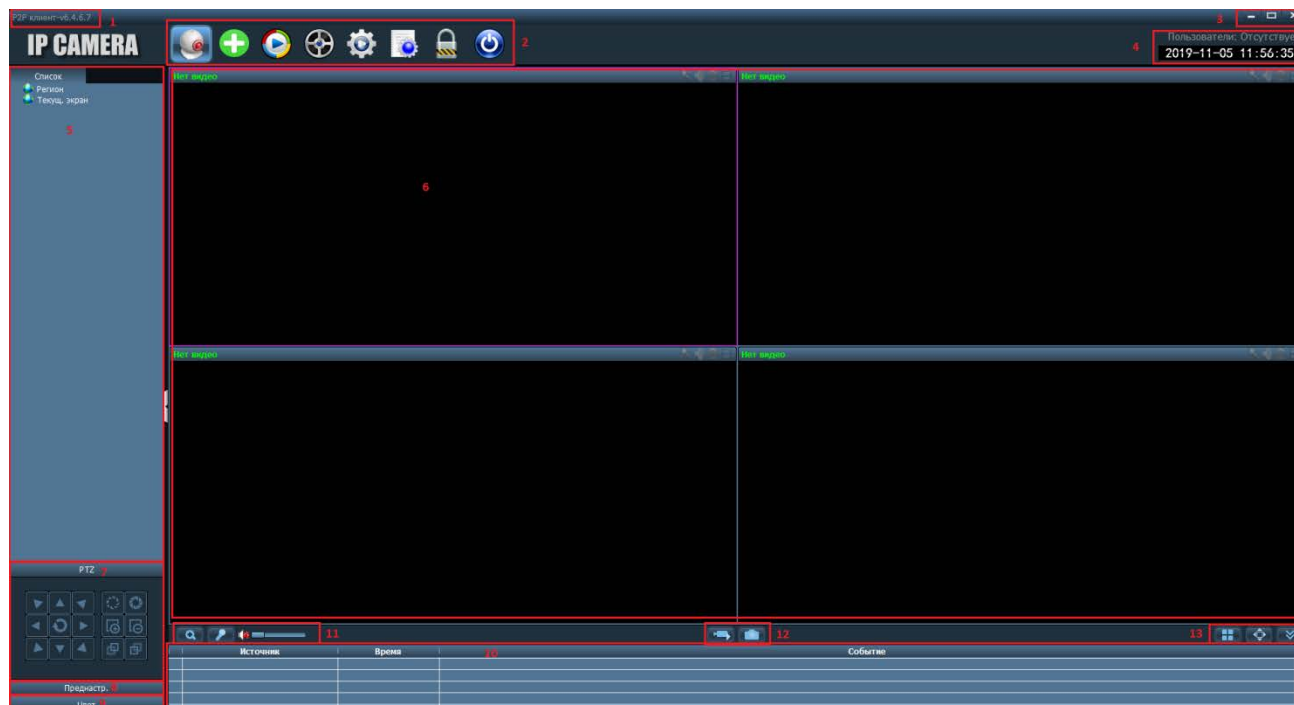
P2P клиент-v6.4.6.7 1

IP CAMERA

2

3

Пользователи: Отсутствуе

4

2019-11-05 11:56:35

Список

Регион

Текущ. экран

5

Нет видео

Нет видео

6

Нет видео

Нет видео

PTZ 7

Преднастр. 8

Цвет 9

11

12

13

| | Источник | Время | 10 | Событие |
|---|---|---|---|---|